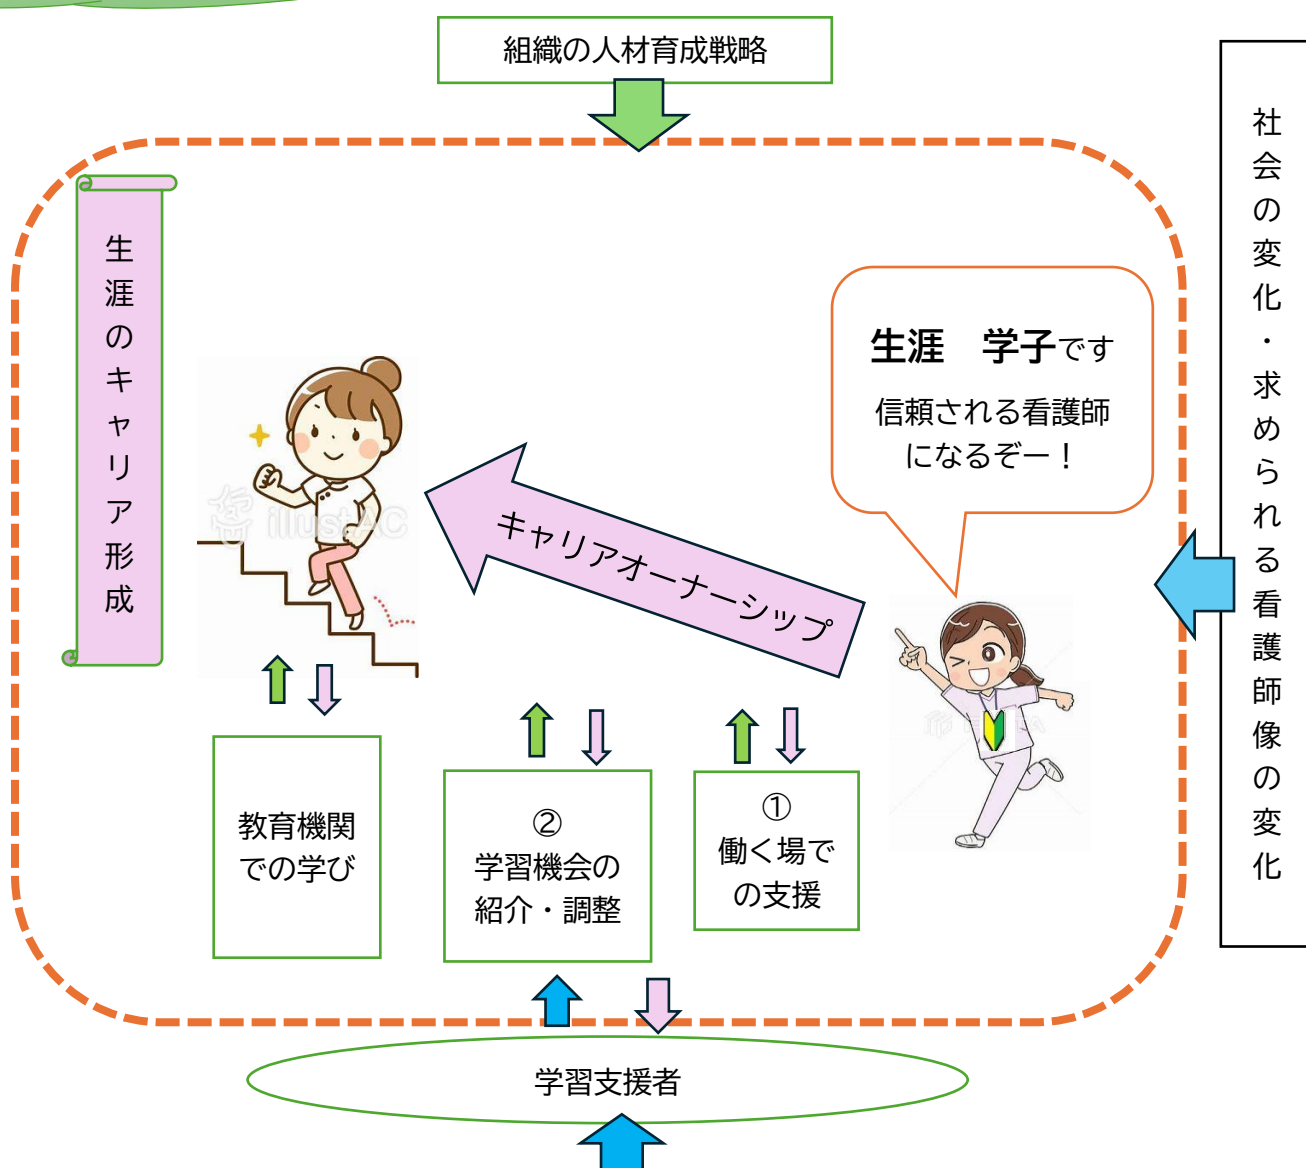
組織の人材育成戦略

社会の変化・求められる看護師像の変化

生涯のキャリア形成

生涯　学子です
信頼される看護師になるぞー！

キャリアオーナーシップ

illustAC

教育機関での学び

②
学習機会の紹介・調整

①
働く場での支援

学習支援者